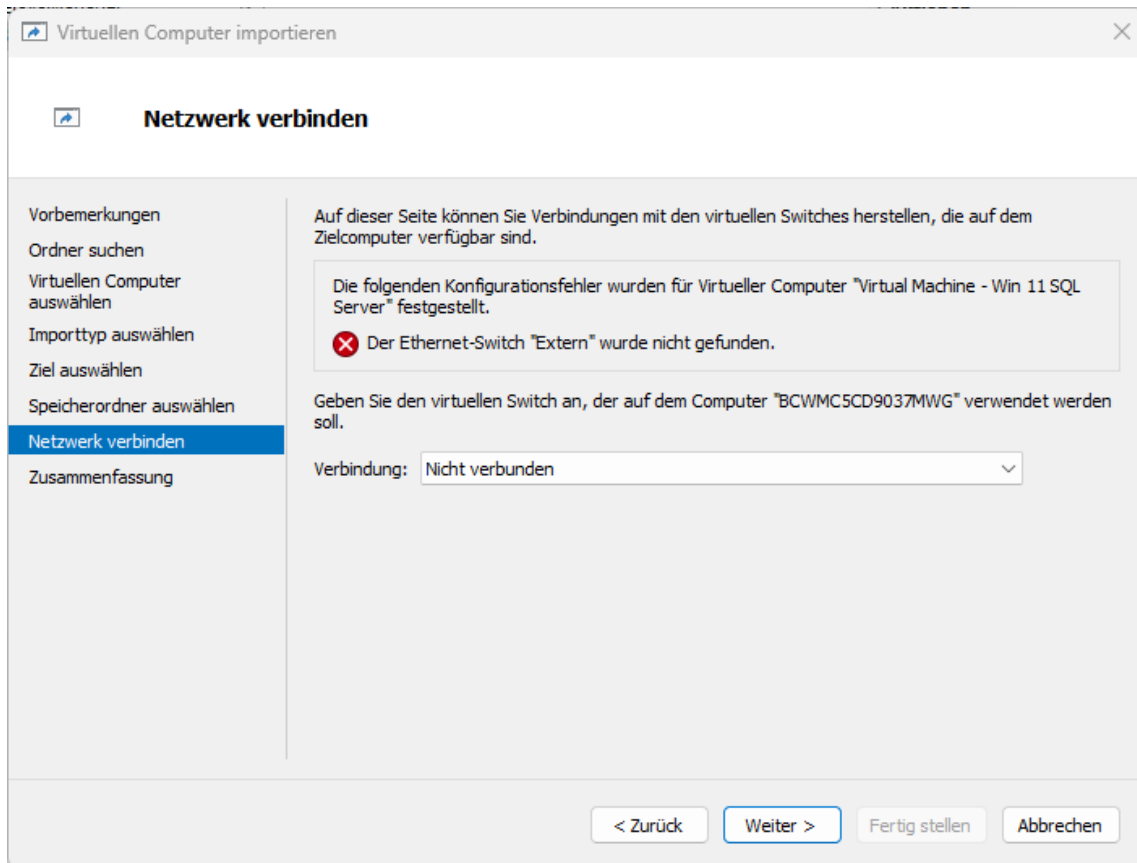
Virtuellen Computer importieren

Netzwerk verbinden

Vorbemerkungen
Ordner suchen
Virtuellen Computer auswählen
Importtyp auswählen
Ziel auswählen
Speicherordner auswählen
Netzwerk verbinden
Zusammenfassung

Auf dieser Seite können Sie Verbindungen mit den virtuellen Switches herstellen, die auf dem Zielcomputer verfügbar sind.

Die folgenden Konfigurationsfehler wurden für Virtueller Computer "Virtual Machine - Win 11 SQL Server" festgestellt.

Der Ethernet-Switch "Extern" wurde nicht gefunden.

Geben Sie den virtuellen Switch an, der auf dem Computer "BCWMC5CD9037MWG" verwendet werden soll.

Verbindung: Nicht verbunden

< Zurück
Weiter >
Fertig stellen
Abbrechen